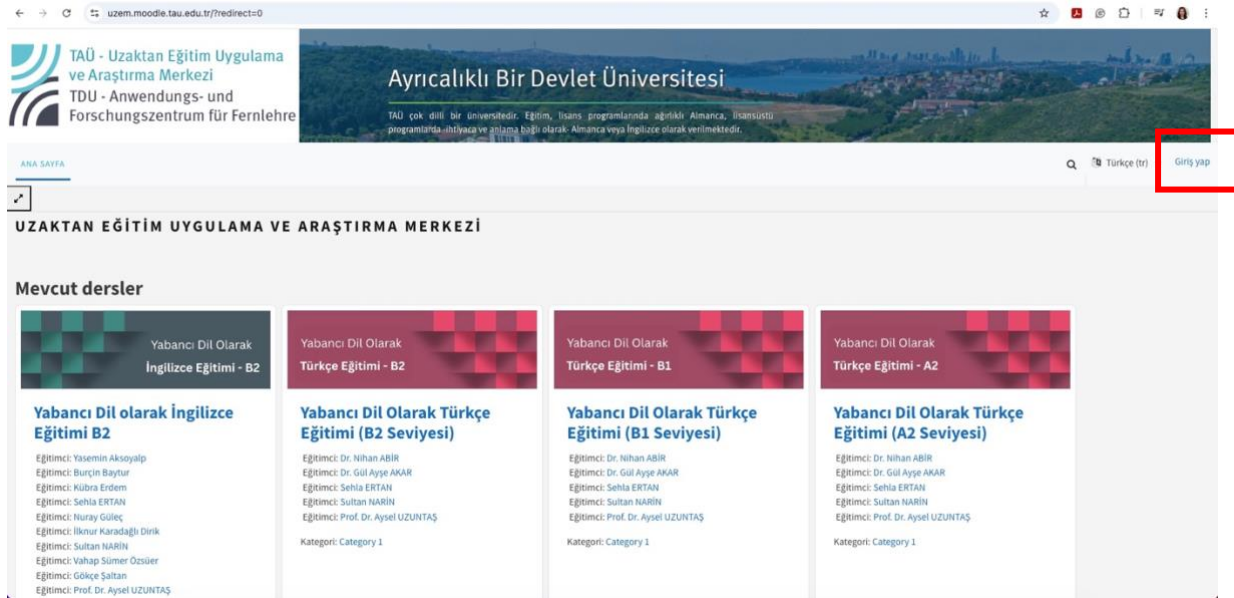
uzem.moodle.tau.edu.tr/?redirect=0

TAÜ - Uzaktan Eğitim Uygulama ve Araştırma Merkezi
TDU - Anwendungs- und Forschungszentrum für Fernlehre

Ayrıcalıklı Bir Devlet Üniversitesi

TAÜ çok dilli bir üniversitedir. Eğitim, lisans programlarında ağırlıklı Almanca, lisansüstü programlarda ihtiyaca ve anlama bağlı olarak Almanca veya İngilizce olarak verilmektedir.

ANA SAYFA

Türkçe (tr)

Giriş yap

UZAKTAN EĞİTİM UYGULAMA VE ARAŞTIRMA MERKEZİ

Mevcut dersler

Yabancı Dil Olarak
İngilizce Eğitimi - B2

Yabancı Dil olarak İngilizce Eğitimi B2

Eğitimci: Yasemin Aksoyalp
Eğitimci: Burçin Baytur
Eğitimci: Kübra Erdem
Eğitimci: Sehla ERTAN
Eğitimci: Nuray Güleç
Eğitimci: İlknur Karadağlı Dirik
Eğitimci: Sultan NARİN
Eğitimci: Vahap Sümer Özsüer
Eğitimci: Gökçe Şaltan
Eğitimci: Prof. Dr. Aysel UZUNTAŞ

Yabancı Dil Olarak
Türkçe Eğitimi - B2

Yabancı Dil Olarak Türkçe Eğitimi (B2 Seviyesi)

Eğitimci: Dr. Nihan ABİR
Eğitimci: Dr. Gül Ayşe AKAR
Eğitimci: Sehla ERTAN
Eğitimci: Sultan NARİN
Eğitimci: Prof. Dr. Aysel UZUNTAŞ

Kategori: Category 1

Yabancı Dil Olarak
Türkçe Eğitimi - B1

Yabancı Dil Olarak Türkçe Eğitimi (B1 Seviyesi)

Eğitimci: Dr. Nihan ABİR
Eğitimci: Dr. Gül Ayşe AKAR
Eğitimci: Sehla ERTAN
Eğitimci: Sultan NARİN
Eğitimci: Prof. Dr. Aysel UZUNTAŞ

Kategori: Category 1

Yabancı Dil Olarak
Türkçe Eğitimi - A2

Yabancı Dil Olarak Türkçe Eğitimi (A2 Seviyesi)

Eğitimci: Dr. Nihan ABİR
Eğitimci: Dr. Gül Ayşe AKAR
Eğitimci: Sehla ERTAN
Eğitimci: Sultan NARİN
Eğitimci: Prof. Dr. Aysel UZUNTAŞ

Kategori: Category 1